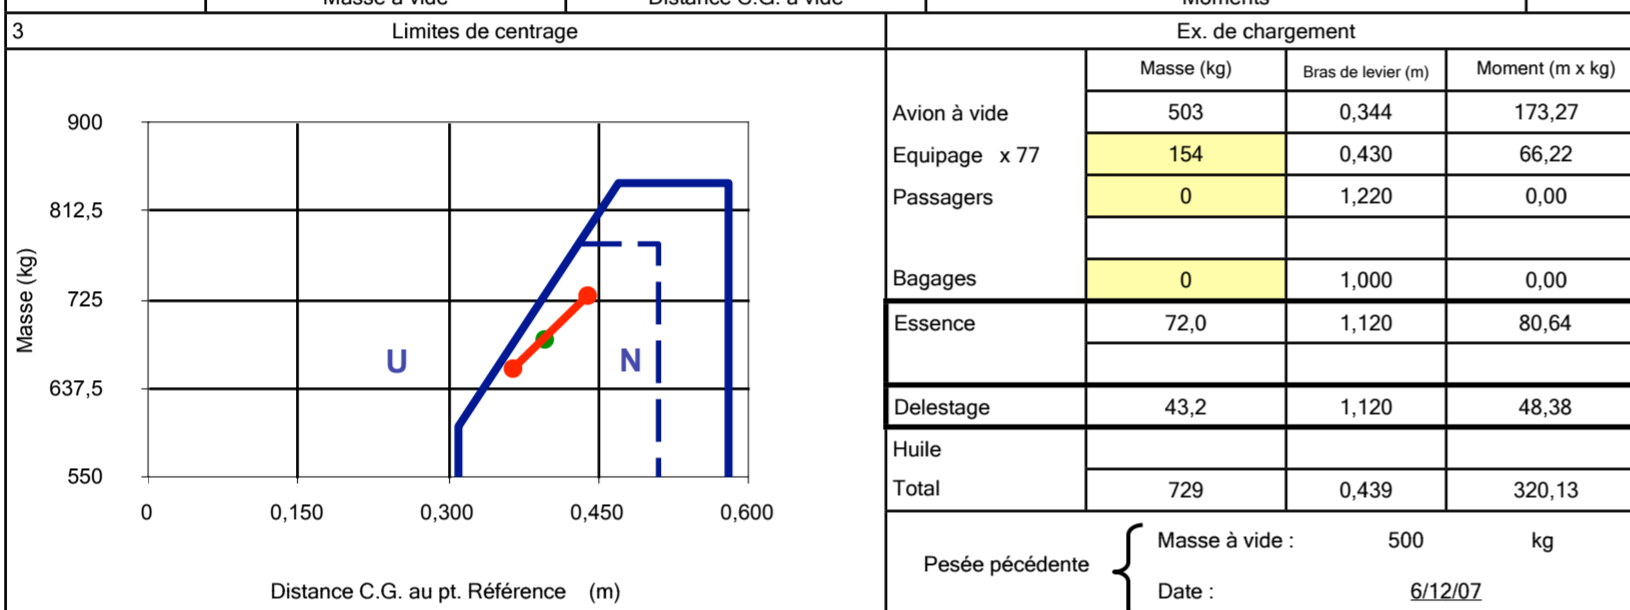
Masse à vide | Distance C.G. à vide | Moments

3 Limites de centrage

900
812,5
725
637,5
550
Masse (kg)
U
N
0 0,150 0,300 0,450 0,600
Distance C.G. au pt. Référence (m)

Ex. de chargement

| | Masse (kg) | Bras de levier (m) | Moment (m x kg) |
|---|---|---|---|
| Avion à vide | 503 | 0,344 | 173,27 |
| Equipage x 77 | 154 | 0,430 | 66,22 |
| Passagers | 0 | 1,220 | 0,00 |
| | | | |
| Bagages | 0 | 1,000 | 0,00 |
| Essence | 72,0 | 1,120 | 80,64 |
| | | | |
| Delestage | 43,2 | 1,120 | 48,38 |
| Huile | | | |
| Total | 729 | 0,439 | 320,13 |

Pesée pécédente
Masse à vide : 500 kg
Date : 6/12/07